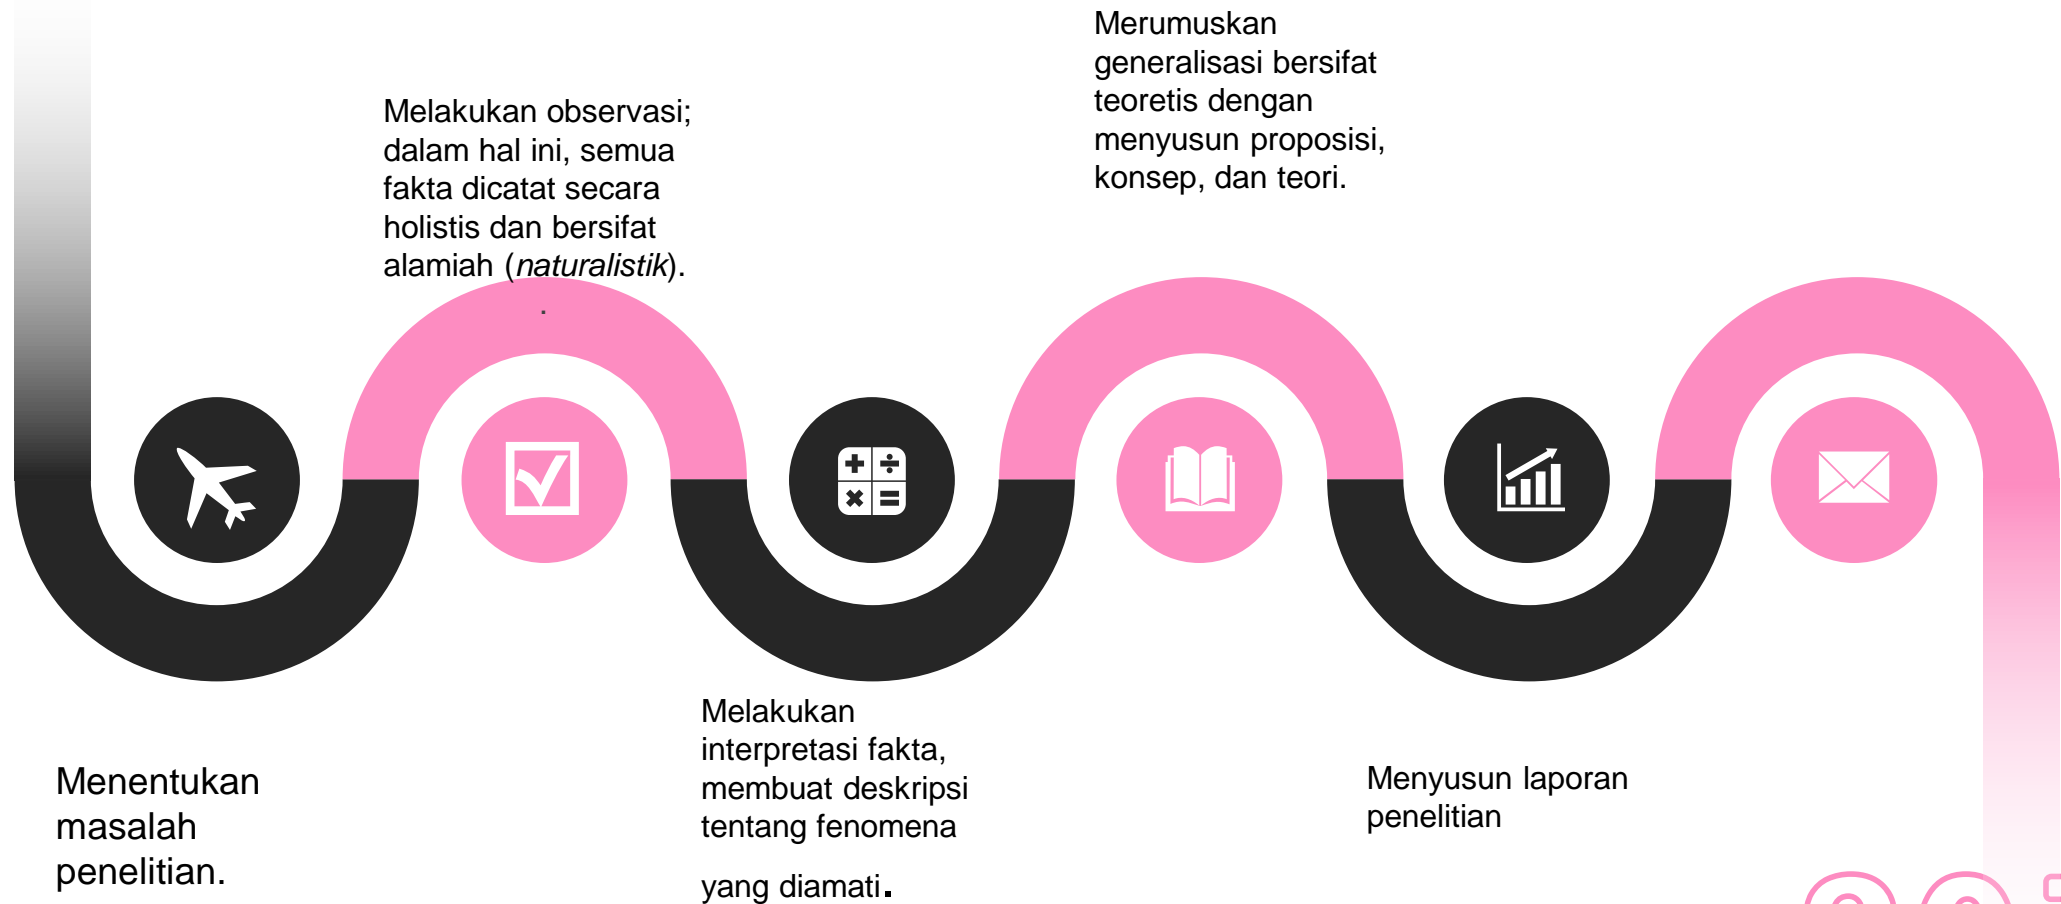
Merumuskan generalisasi bersifat teoretis dengan menyusun proposisi, konsep, dan teori.

Melakukan observasi; dalam hal ini, semua fakta dicatat secara holistis dan bersifat alamiah (*naturalistik*).

Menentukan masalah penelitian.

Melakukan interpretasi fakta, membuat deskripsi tentang fenomena

yang diamati.

Menyusun laporan penelitian